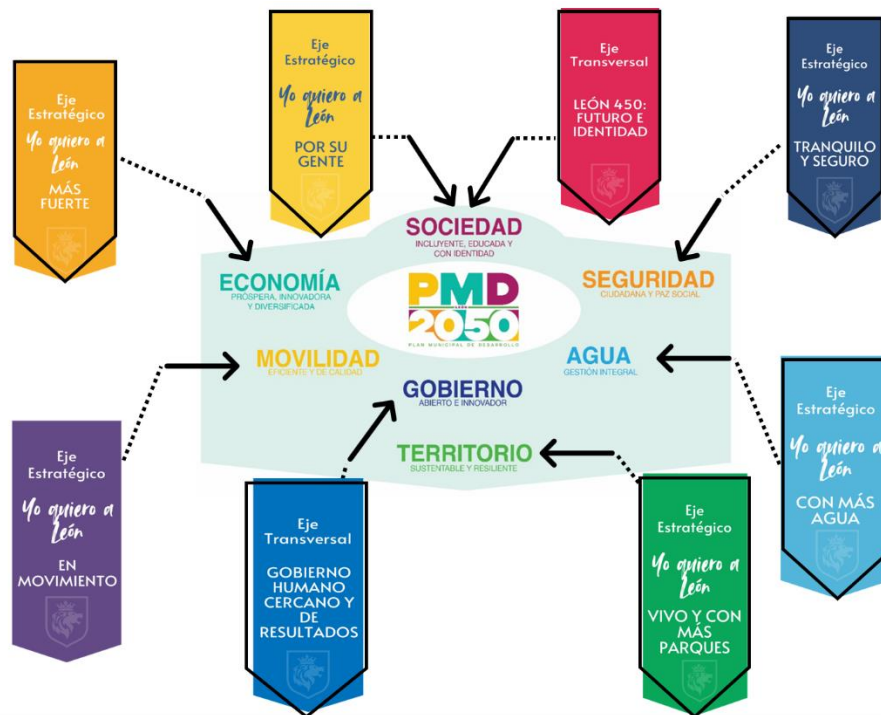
Eje Estratégico
Yo quiero a León
MÁS FUERTE

Eje Estratégico
Yo quiero a León
POR SU GENTE

Eje Transversal
LEÓN 450: FUTURO E IDENTIDAD

Eje Estratégico
Yo quiero a León
TRANQUILO Y SEGURO

SOCIEDAD
INCLUYENTE, EDUCADA Y CON IDENTIDAD

ECONOMÍA
PRÓSPERA, INNOVADORA Y DIVERSIFICADA

PMD 2050
PLAN MUNICIPAL DE DESARROLLO

SEGURIDAD
CIUDADANA Y PAZ SOCIAL

MOVILIDAD
EFICIENTE Y DE CALIDAD

AGUA
GESTIÓN INTEGRAL

GOBIERNO
ABIERTO E INNOVADOR

TERRITORIO
SUSTENTABLE Y RESILIENTE

Eje Estratégico
Yo quiero a León
EN MOVIMIENTO

Eje Transversal
GOBIERNO HUMANO CERCANO Y DE RESULTADOS

Eje Estratégico
Yo quiero a León
VIVO Y CON MÁS PARQUES

Eje Estratégico
Yo quiero a León
CON MÁS AGUA